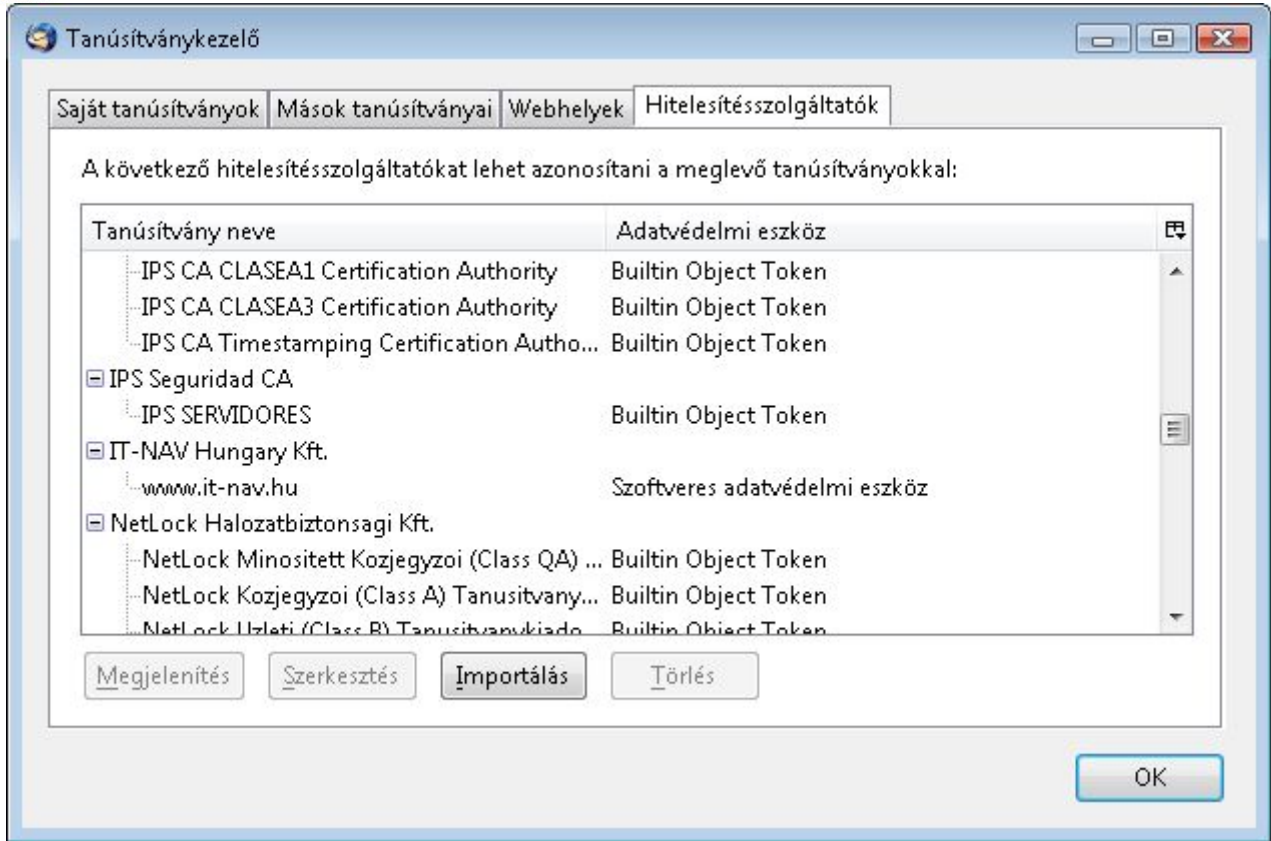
Tanúsítványkezelő

Saját tanúsítványok | Mások tanúsítványai | Webhelyek | Hitelesítésszolgáltatók

A következő hitelesítésszolgáltatókat lehet azonosítani a meglevő tanúsítványokkal:

| Tanúsítvány neve | Adatvédelmi eszköz |
|---|---|
| IPS CA CLASEA1 Certification Authority | Builtin Object Token |
| IPS CA CLASEA3 Certification Authority | Builtin Object Token |
| IPS CA Timestamping Certification Autho... | Builtin Object Token |
| IPS Seguridad CA | |
| IPS SERVIDORES | Builtin Object Token |
| IT-NAV Hungary Kft. | |
| www.it-nav.hu | Szoftveres adatvédelmi eszköz |
| NetLock Halozatbiztonsagi Kft. | |
| NetLock Minositett Kozjegyzoi (Class QA) ... | Builtin Object Token |
| NetLock Kozjegyzoi (Class A) Tanusitvany... | Builtin Object Token |
| NetLock Uzleti (Class B) Tanusitvanykiado | Builtin Object Token |

Megjelenítés | Szerkesztés | Importálás | Törlés

OK